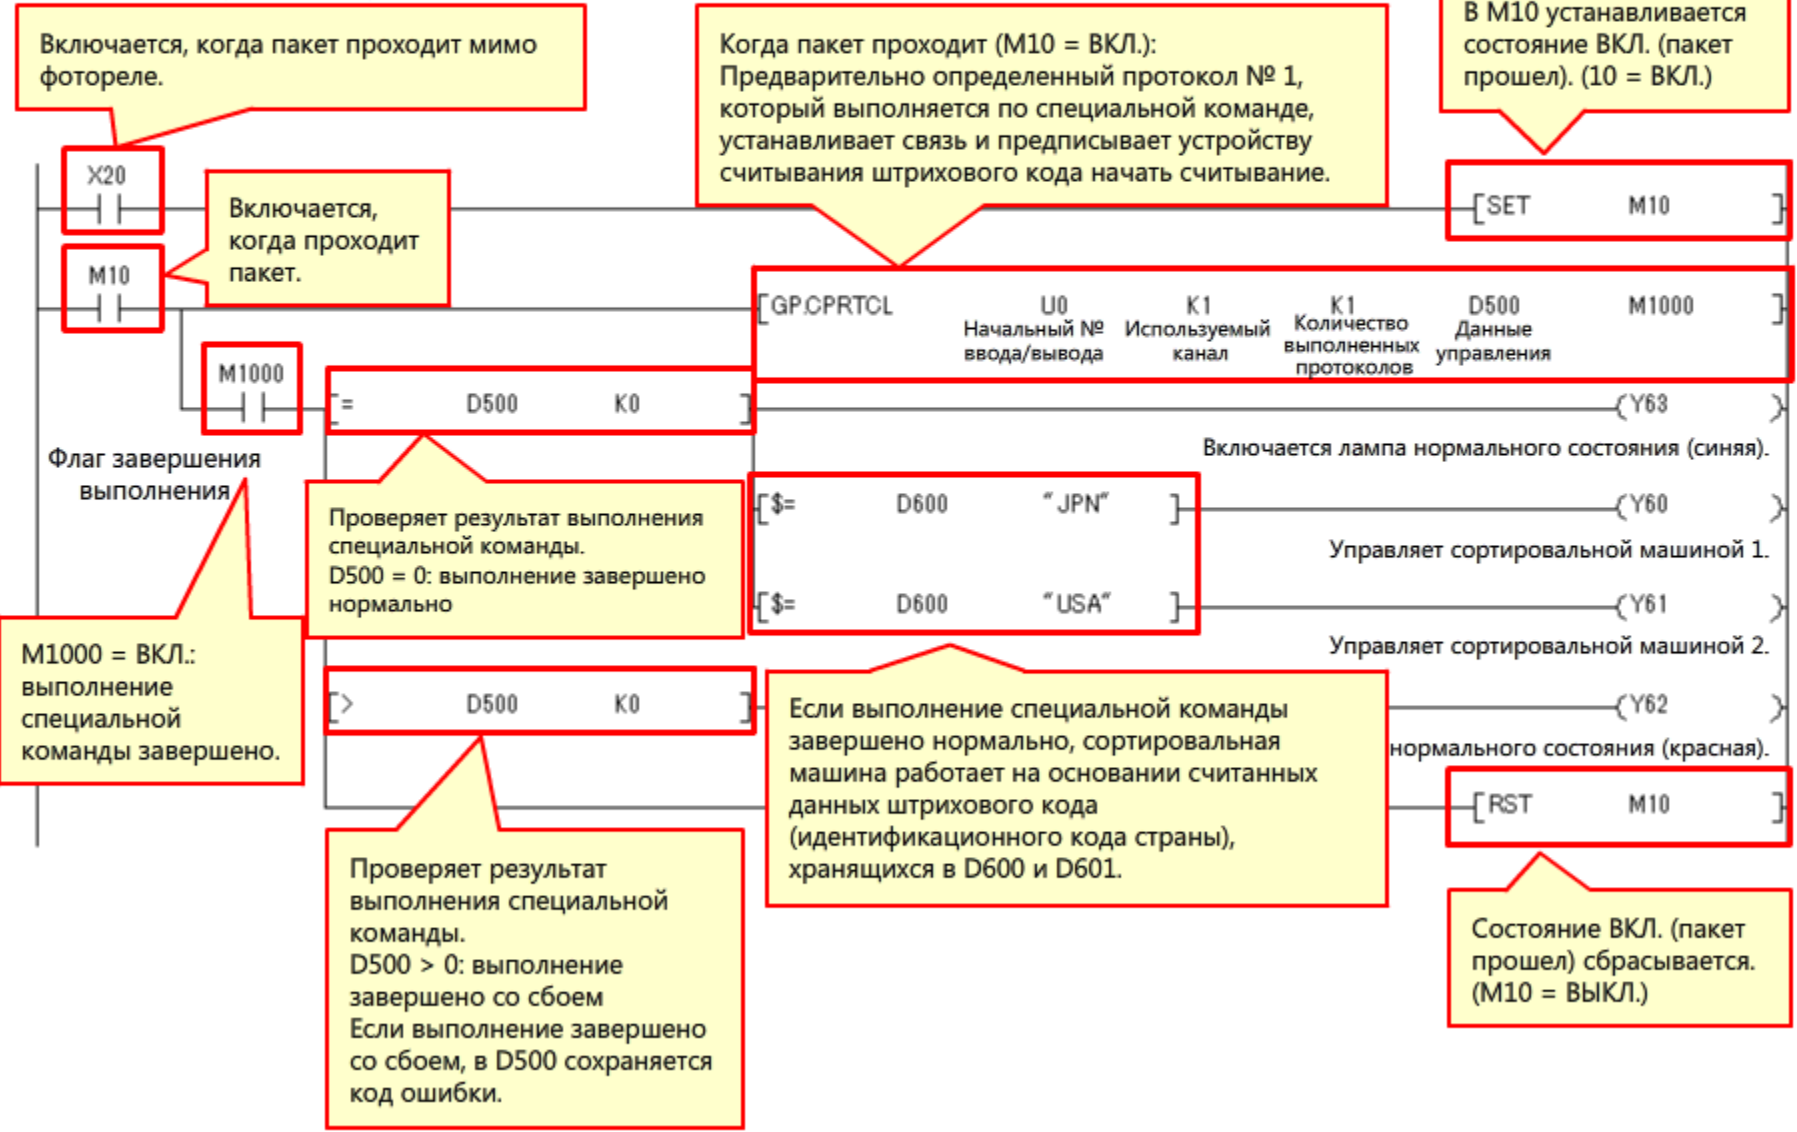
Включается, когда пакет проходит мимо фотореле.

Когда пакет проходит (M10 = ВКЛ.): Предварительно определенный протокол № 1, который выполняется по специальной команде, устанавливает связь и предписывает устройству считывания штрихового кода начать считывание.

В M10 устанавливается состояние ВКЛ. (пакет прошел). (10 = ВКЛ.)

X20

Включается, когда проходит пакет.

[SET M10 ]

M10

[GP.CPRTCL U0 Начальный № ввода/вывода K1 Используемый канал K1 Количество выполненных протоколов D500 Данные управления M1000 ]

M1000

[= D500 K0 ]

(Y63 )

Включается лампа нормального состояния (синяя).

Флаг завершения выполнения

Проверяет результат выполнения специальной команды. D500 = 0: выполнение завершено нормально

[$= D600 "JPN" ]

(Y60 )

Управляет сортировальной машиной 1.

[$= D600 "USA" ]

(Y61 )

Управляет сортировальной машиной 2.

M1000 = ВКЛ.: выполнение специальной команды завершено.

[> D500 K0 ]

Если выполнение специальной команды завершено нормально, сортировальная машина работает на основании считанных данных штрихового кода (идентификационного кода страны), хранящихся в D600 и D601.

(Y62 )

нормального состояния (красная).

[RST M10 ]

Проверяет результат выполнения специальной команды. D500 > 0: выполнение завершено со сбоем Если выполнение завершено со сбоем, в D500 сохраняется код ошибки.

Состояние ВКЛ. (пакет прошел) сбрасывается. (M10 = ВЫКЛ.)